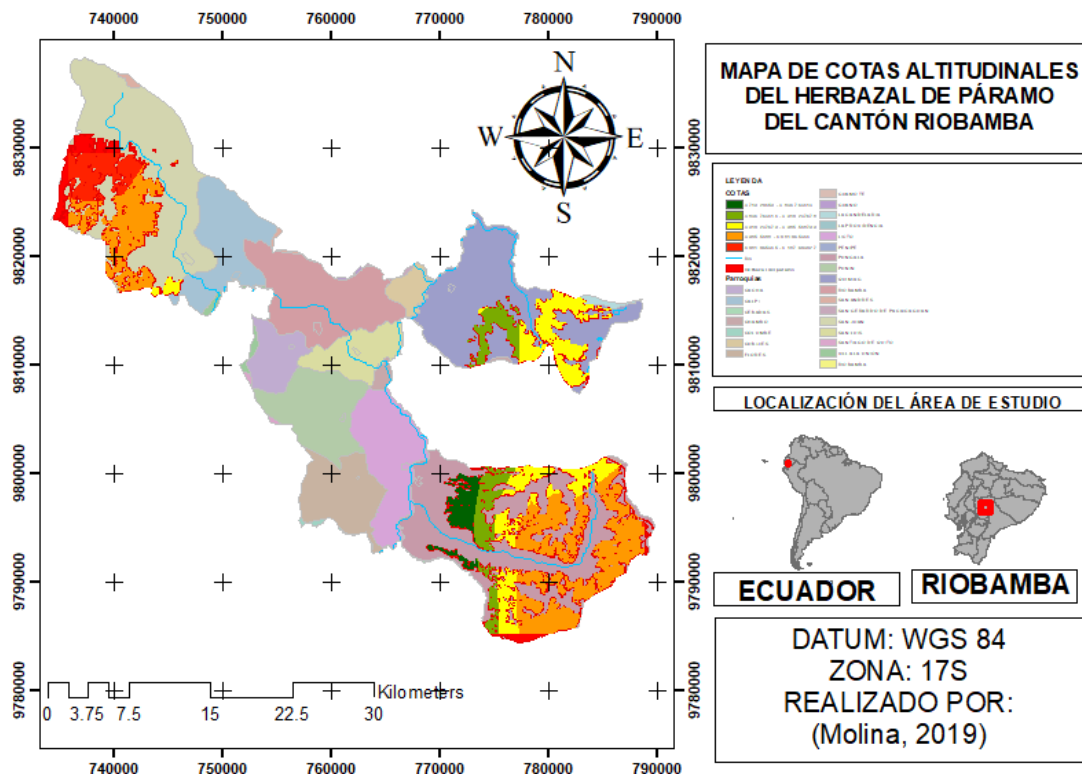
740000 750000 760000 770000 780000 790000

9830000
9820000
9810000
9800000
9790000
9780000

N
W
E
S

MAPA DE COTAS ALTITUDINALES DEL HERBAZAL DE PÁRAMO DEL CANTÓN RIOBAMBA

LEYENDA
COTAS
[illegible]
Parroquias
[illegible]

LOCALIZACIÓN DEL ÁREA DE ESTUDIO

ECUADOR
RIOBAMBA

DATUM: WGS 84
ZONA: 17S
REALIZADO POR:
(Molina, 2019)

0 3.75 7.5 15 22.5 30 Kilometers

740000 750000 760000 770000 780000 790000